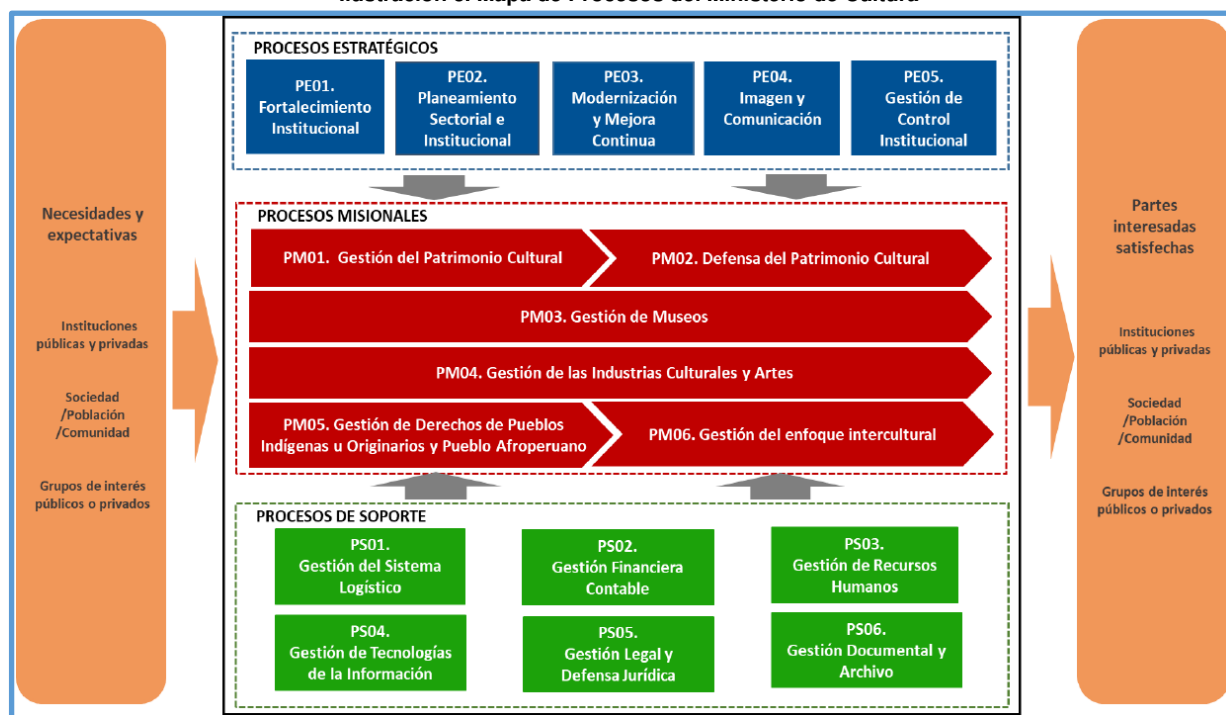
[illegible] Mapa de Procesos del Ministerio de Cultura

Necesidades y expectativas

Instituciones públicas y privadas

Sociedad /Población /Comunidad

Grupos de interés públicos o privados

PROCESOS ESTRATÉGICOS

PE01. Fortalecimiento Institucional

PE02. Planeamiento Sectorial e Institucional

PE03. Modernización y Mejora Continua

PE04. Imagen y Comunicación

PE05. Gestión de Control Institucional

PROCESOS MISIONALES

PM01. Gestión del Patrimonio Cultural

PM02. Defensa del Patrimonio Cultural

PM03. Gestión de Museos

PM04. Gestión de las Industrias Culturales y Artes

PM05. Gestión de Derechos de Pueblos Indígenas u Originarios y Pueblo Afroperuano

PM06. Gestión del enfoque intercultural

PROCESOS DE SOPORTE

PS01. Gestión del Sistema Logístico

PS02. Gestión Financiera Contable

PS03. Gestión de Recursos Humanos

PS04. Gestión de Tecnologías de la Información

PS05. Gestión Legal y Defensa Jurídica

PS06. Gestión Documental y Archivo

Partes interesadas satisfechas

Instituciones públicas y privadas

Sociedad /Población /Comunidad

Grupos de interés públicos o privados